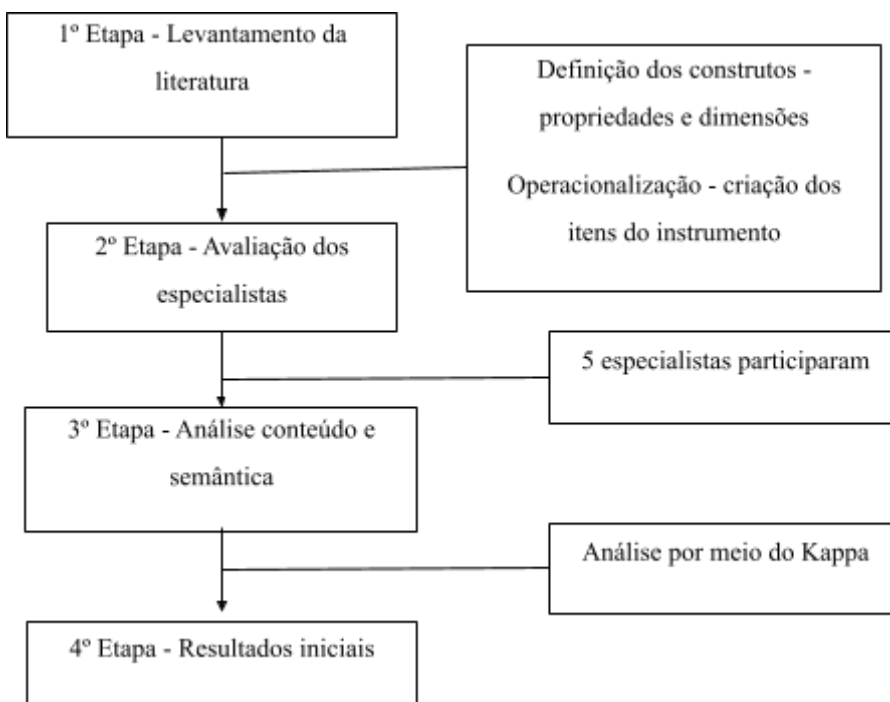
1º Etapa - Levantamento da literatura

Definição dos construtos - propriedades e dimensões

Operacionalização - criação dos itens do instrumento

2º Etapa - Avaliação dos especialistas

5 especialistas participaram

3º Etapa - Análise conteúdo e semântica

Análise por meio do Kappa

4º Etapa - Resultados iniciais